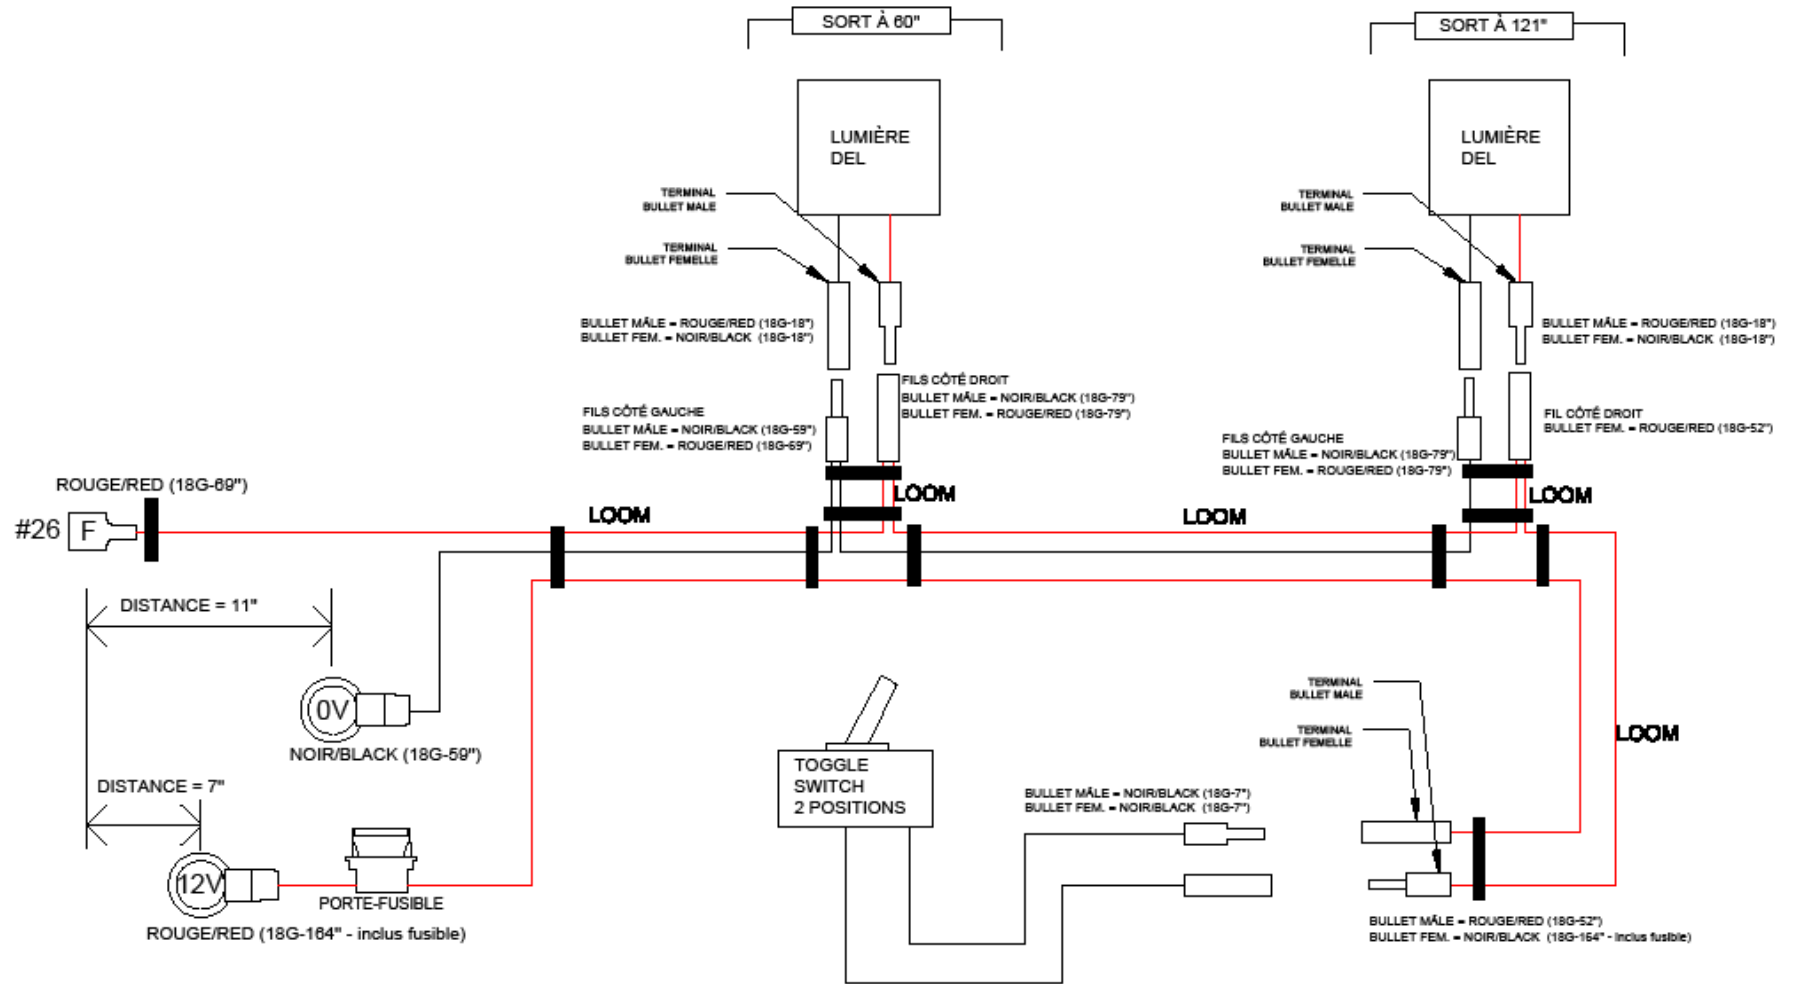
SORT À 60"

SORT À 121"

LUMIÈRE DEL

LUMIÈRE DEL

TERMINAL BULLET MALE

TERMINAL BULLET FEMELLE

BULLET MÂLE = ROUGE/RED (18G-18")
BULLET FEM. = NOIR/BLACK (18G-18")

FILS CÔTÉ DROIT
BULLET MÂLE = NOIR/BLACK (18G-79")
BULLET FEM. = ROUGE/RED (18G-79")

FILS CÔTÉ GAUCHE
BULLET MÂLE = NOIR/BLACK (18G-59")
BULLET FEM. = ROUGE/RED (18G-69")

TERMINAL BULLET MALE

TERMINAL BULLET FEMELLE

BULLET MÂLE = ROUGE/RED (18G-18")
BULLET FEM. = NOIR/BLACK (18G-18")

FIL CÔTÉ DROIT
BULLET FEM. = ROUGE/RED (18G-52")

FILS CÔTÉ GAUCHE
BULLET MÂLE = NOIR/BLACK (18G-79")
BULLET FEM. = ROUGE/RED (18G-79")

ROUGE/RED (18G-69")

#26 F

LOOM

LOOM

LOOM

LOOM

DISTANCE = 11"

0V

NOIR/BLACK (18G-59")

DISTANCE = 7"

12V

PORTE-FUSIBLE

ROUGE/RED (18G-164" - inclus fusible)

TOGGLE SWITCH 2 POSITIONS

BULLET MÂLE = NOIR/BLACK (18G-7")
BULLET FEM. = NOIR/BLACK (18G-7")

TERMINAL BULLET MALE

TERMINAL BULLET FEMELLE

LOOM

BULLET MÂLE = ROUGE/RED (18G-52")
BULLET FEM. = NOIR/BLACK (18G-164" - inclus fusible)